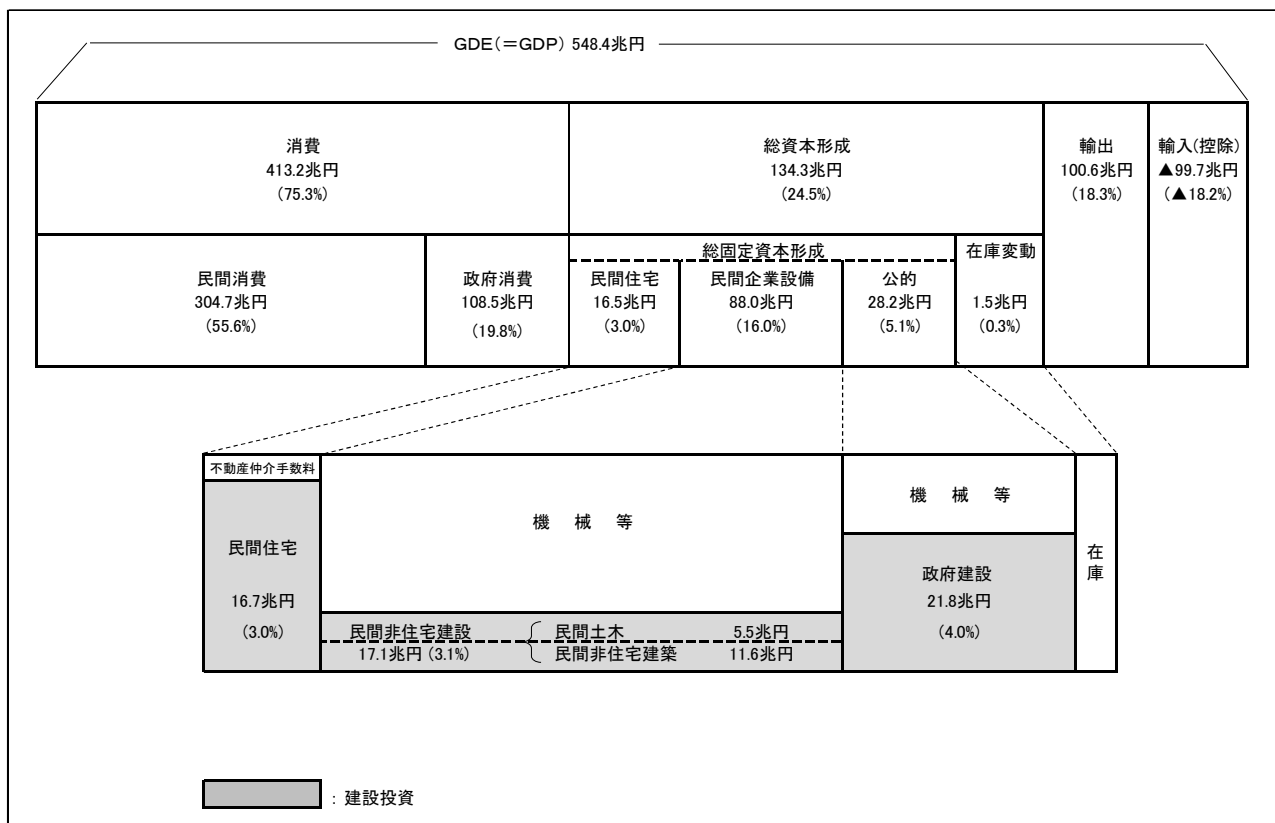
GDE（＝GDP）548.4兆円

| 消費 413.2兆円 （75.3%） | | 総資本形成 134.3兆円 （24.5%） | | | | 輸出 100.6兆円 （18.3%） | 輸入(控除) ▲99.7兆円 （▲18.2%） |
|---|---|---|---|---|---|---|---|
| 民間消費 304.7兆円 （55.6%） | 政府消費 108.5兆円 （19.8%） | 総固定資本形成: 民間住宅 16.5兆円 （3.0%） | 民間企業設備 88.0兆円 （16.0%） | 公的 28.2兆円 （5.1%） | 在庫変動 1.5兆円 （0.3%） | | |

不動産仲介手数料

民間住宅 16.7兆円 （3.0%）

機　械　等

民間非住宅建設 17.1兆円 (3.1%) ｛ 民間土木 5.5兆円 / 民間非住宅建築 11.6兆円

機　械　等

政府建設 21.8兆円 （4.0%）

在庫

：建設投資